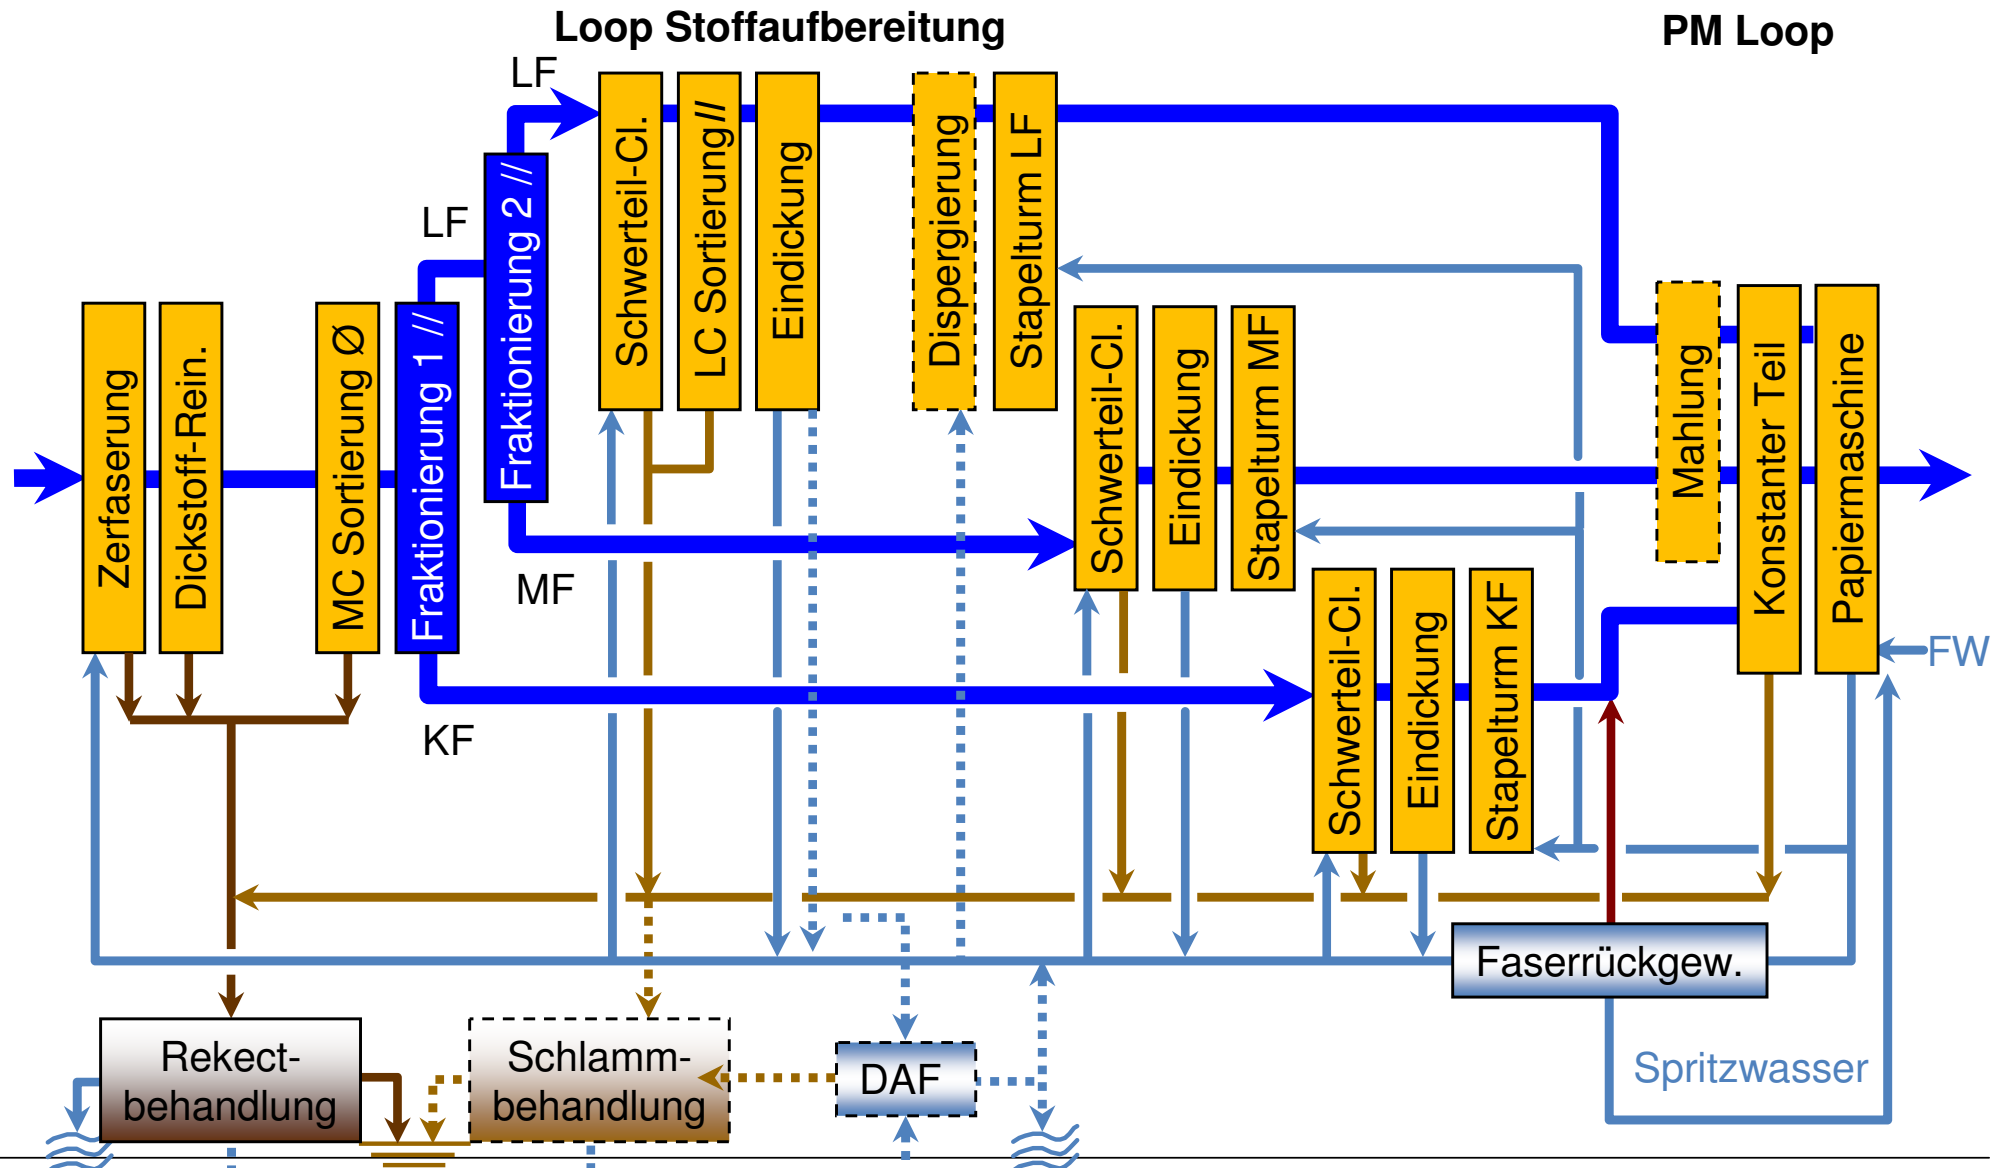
Loop Stoffaufbereitung

PM Loop

LF

LF

MF

KF

Zerfaserung

Dickstoff-Rein.

MC Sortierung Ø

Fraktionierung 1 //

Fraktionierung 2 //

Schwerteil-Cl.

LC Sortierung//

Eindickung

Dispergierung

Stapelturm LF

Schwerteil-Cl.

Eindickung

Stapelturm MF

Schwerteil-Cl.

Eindickung

Stapelturm KF

Mahlung

Konstanter Teil

Papiermaschine

FW

Faserrückgew.

Rekect-behandlung

Schlamm-behandlung

DAF

Spritzwasser